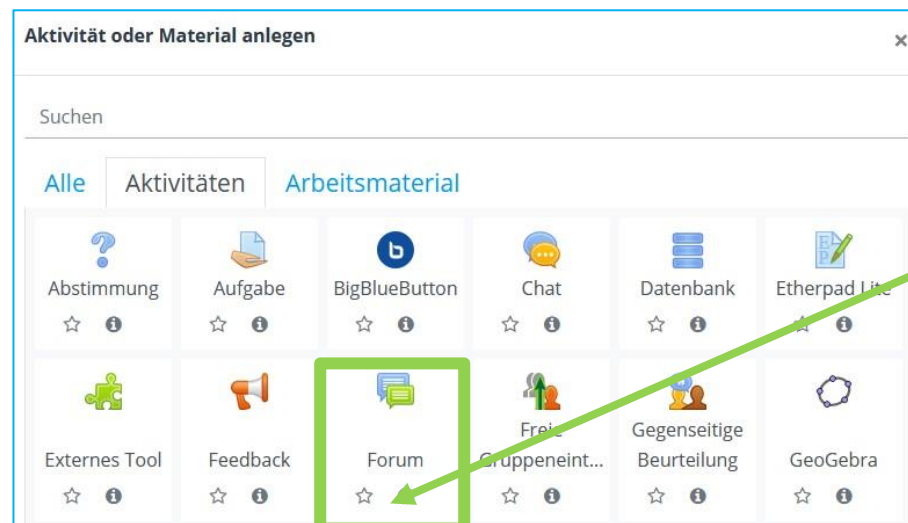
Aktivität oder Material anlegen ×

Suchen

Alle Aktivitäten Arbeitsmaterial

Abstimmung

Aufgabe

BigBlueButton

Chat

Datenbank

Etherpad Lite

Externes Tool

Feedback

Forum

Freie Gruppeneint...

Gegenseitige Beurteilung

GeoGebra